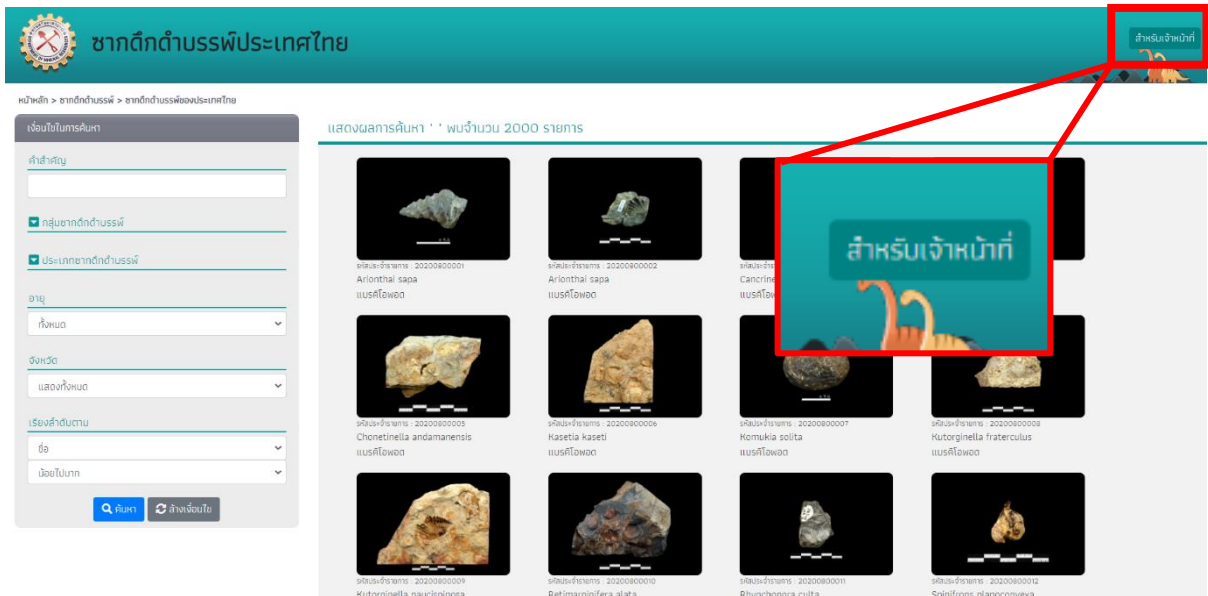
ซากดึกดำบรรพ์ประเทศไทย

สำหรับเจ้าหน้าที่

หน้าหลัก > ซากดึกดำบรรพ์ > ซากดึกดำบรรพ์ของประเทศไทย

เงื่อนไขในการค้นหา

คำสำคัญ

กลุ่มซากดึกดำบรรพ์

ประเภทซากดึกดำบรรพ์

อายุ

ทั้งหมด

จังหวัด

แสดงทั้งหมด

เรียงลำดับตาม

ชื่อ

น้อยไปมาก

ค้นหา

ล้างเงื่อนไข

แสดงผลการค้นหา ' ' พบจำนวน 2000 รายการ

รหัสประจำรายการ : 20200800001
Arionthai sapa
แบรคิโอพอด

รหัสประจำรายการ : 20200800002
Arionthai sapa
แบรคิโอพอด

รหัสประจำรายการ : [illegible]
Cancrine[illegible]
แบรคิโอพ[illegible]

สำหรับเจ้าหน้าที่

รหัสประจำรายการ : 20200800005
Chonetinella andamanensis
แบรคิโอพอด

รหัสประจำรายการ : 20200800006
Kasetia kaseti
แบรคิโอพอด

รหัสประจำรายการ : 20200800007
Komukia solita
แบรคิโอพอด

รหัสประจำรายการ : 20200800008
Kutorginella fraterculus
แบรคิโอพอด

รหัสประจำรายการ : 20200800009
Kutorginella paucispinosa

รหัสประจำรายการ : 20200800010
Retimarginifera alata

รหัสประจำรายการ : 20200800011
Rhynchopora culta

รหัสประจำรายการ : 20200800012
Spiriferis planoconvexa